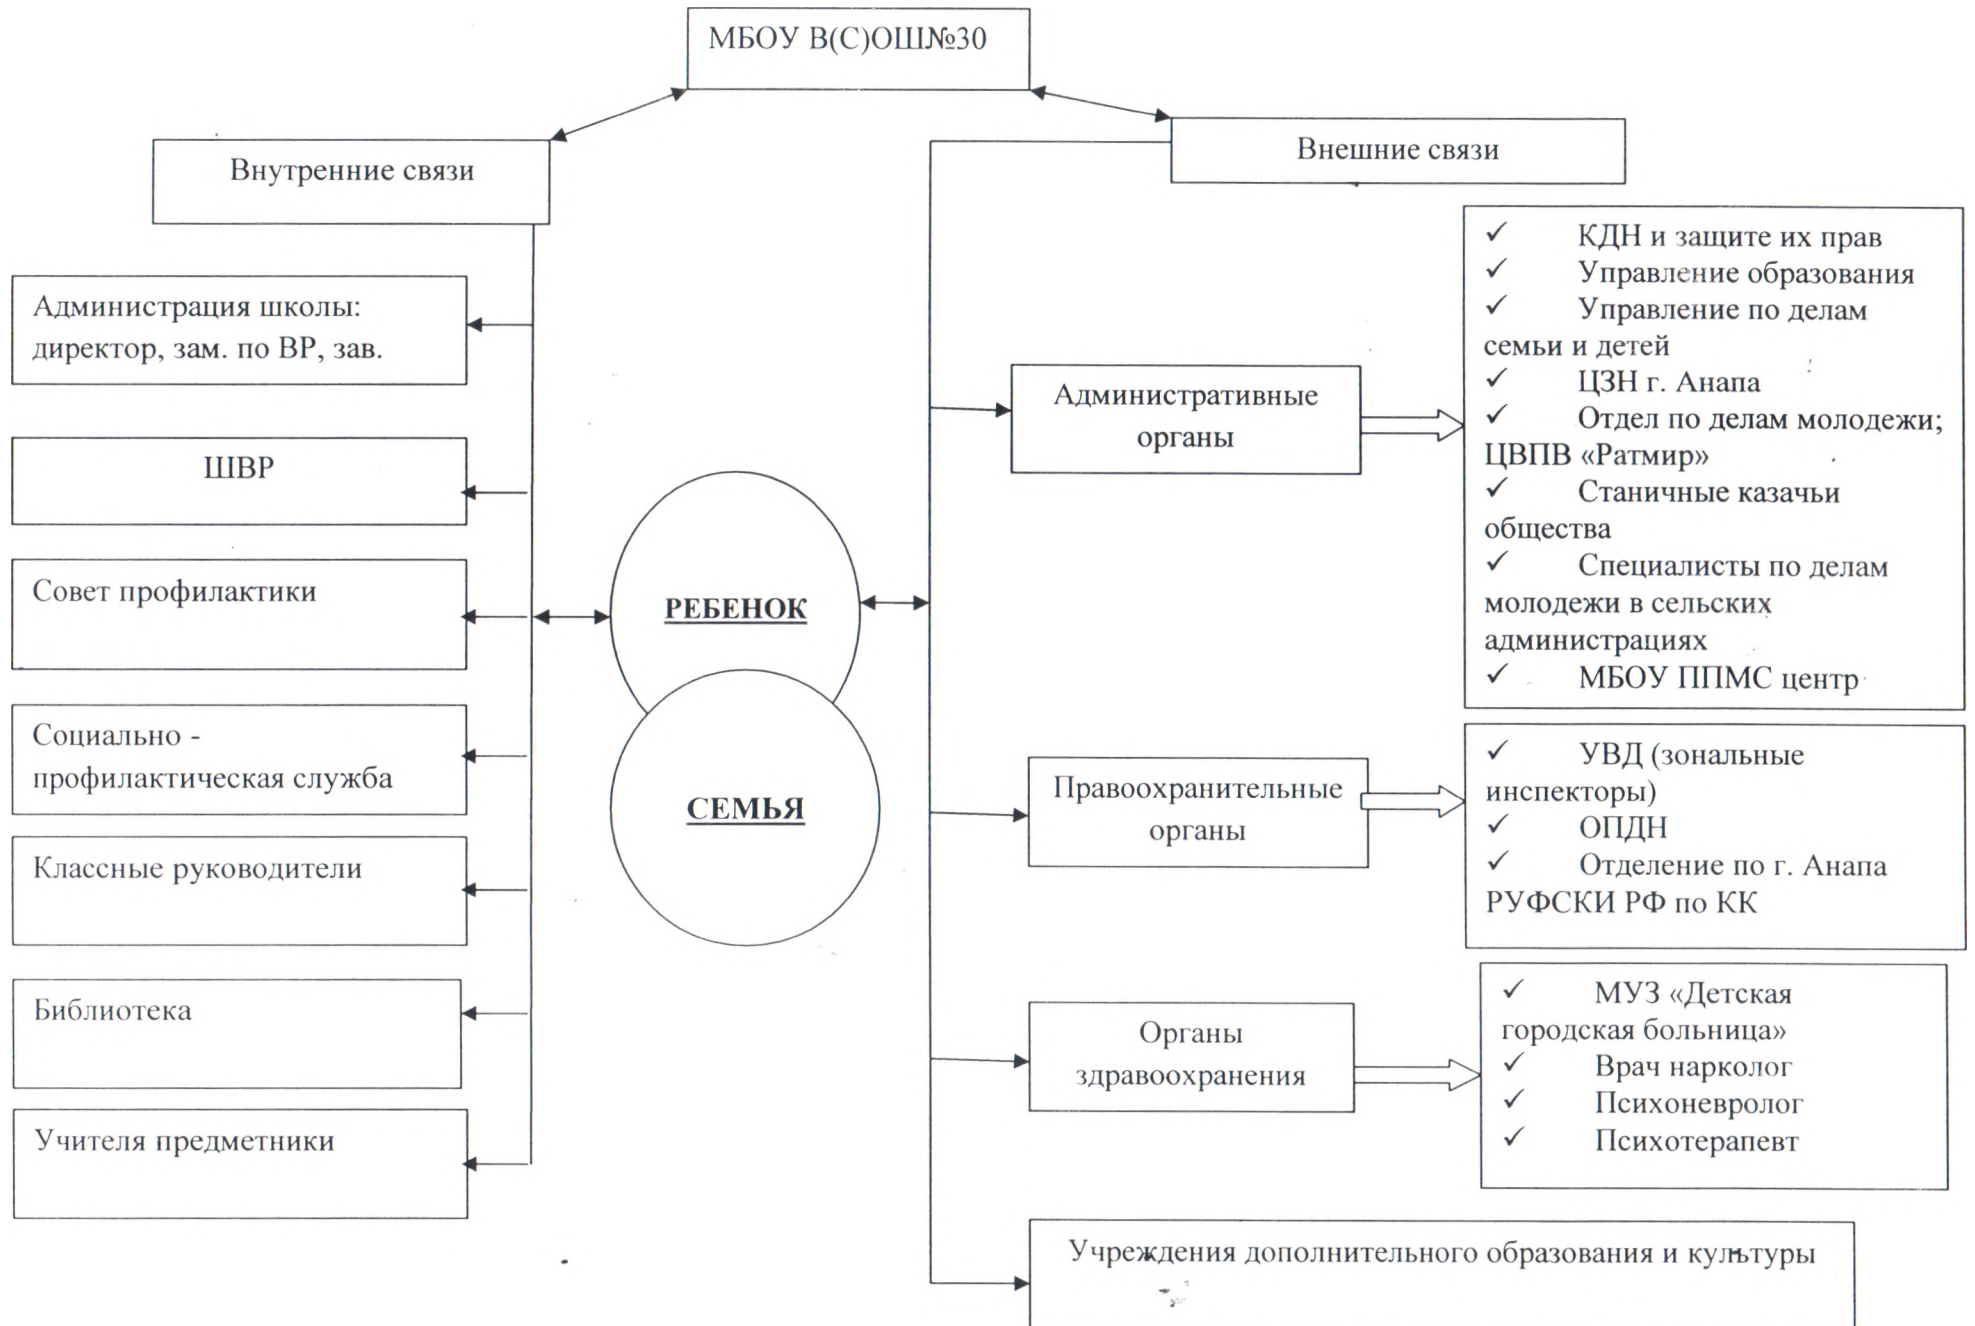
МБОУ В(С)ОШ№30

Внутренние связи

Внешние связи

Администрация школы: директор, зам. по ВР, зав.

ШВР

Совет профилактики

Социально - профилактическая служба

Классные руководители

Библиотека

Учителя предметники

РЕБЕНОК

СЕМЬЯ

Административные органы

✓ КДН и защите их прав
✓ Управление образования
✓ Управление по делам семьи и детей
✓ ЦЗН г. Анапа
✓ Отдел по делам молодежи; ЦВПВ «Ратмир»
✓ Станичные казачьи общества
✓ Специалисты по делам молодежи в сельских администрациях
✓ МБОУ ППМС центр

Правоохранительные органы

✓ УВД (зональные инспекторы)
✓ ОПДН
✓ Отделение по г. Анапа РУФСКИ РФ по КК

Органы здравоохранения

✓ МУЗ «Детская городская больница»
✓ Врач нарколог
✓ Психоневролог
✓ Психотерапевт

Учреждения дополнительного образования и культуры